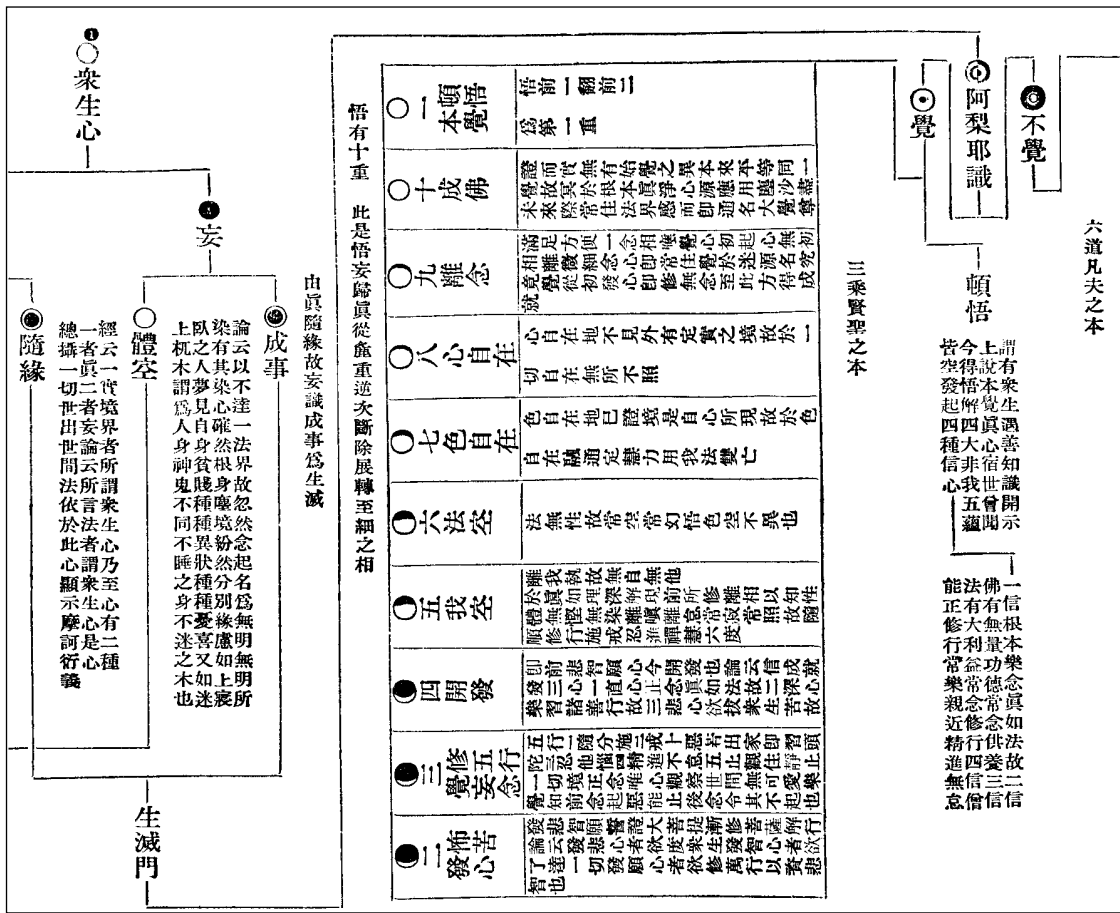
六道凡夫之本

不覺

阿梨耶識

覺

頓悟

謂上今皆
遇眞衆本悟發起
善心四大種
知識宿世非心信
示開聞會五蘊

一信佛法能
本根無有大有正
樂功量利行修
念德常常樂
如眞念常修近
法供行精
故二三信四進
信無信會無怠

三乘賢聖之本

悟有十重 此是妄悟歸眞從麁至細漸除展轉逆次重之相

一本頓覺悟 悟前翻前二 一重翻第一爲

二十成佛 一來覺證悟無始以來本無生滅本來平等同一覺

九離念 滿足方便一念相應覺心初起心無初相遠離微細念故得見心性

八心自在 心自在地不見外有定實之境故於一切自在無所不照

七色自在 色自在地已證色是自心所現故於色自在無礙

六法空 法無性故常空幻色空不異也

五我空 離於我執無理我故無自性空

四開發 開發三賢菩薩行一切悲願故

三修五行 一修五行 施戒忍進止觀等

二發心 發菩提心

由眞隨緣故妄識成事爲生滅

衆生心

妄

成事

論云以不達一法界故忽然念起名爲無明

體空

隨緣

經云一眞境界者所謂衆生心

總攝一切世出世間法

生滅門